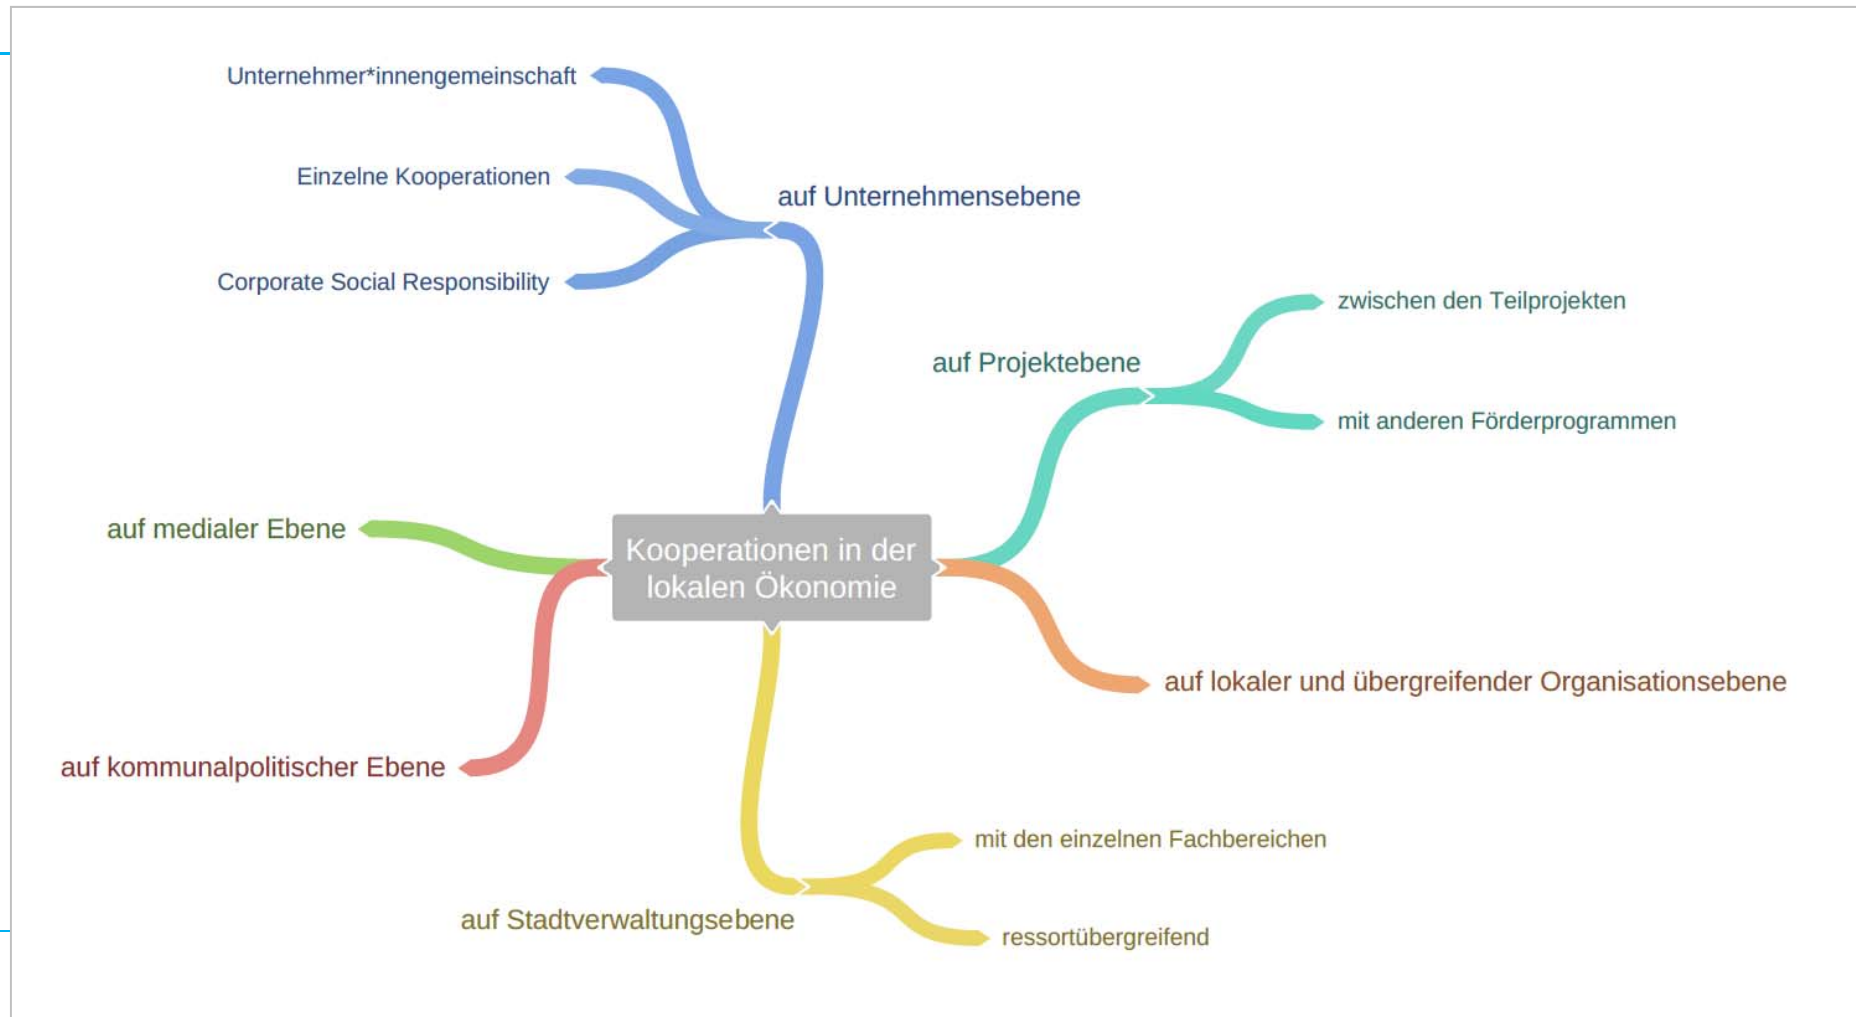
Kooperationen in der lokalen Ökonomie

auf Unternehmensebene

Unternehmer*innengemeinschaft

Einzelne Kooperationen

Corporate Social Responsibility

auf Projektebene

zwischen den Teilprojekten

mit anderen Förderprogrammen

auf lokaler und übergreifender Organisationsebene

auf Stadtverwaltungsebene

mit den einzelnen Fachbereichen

ressortübergreifend

auf kommunalpolitischer Ebene

auf medialer Ebene